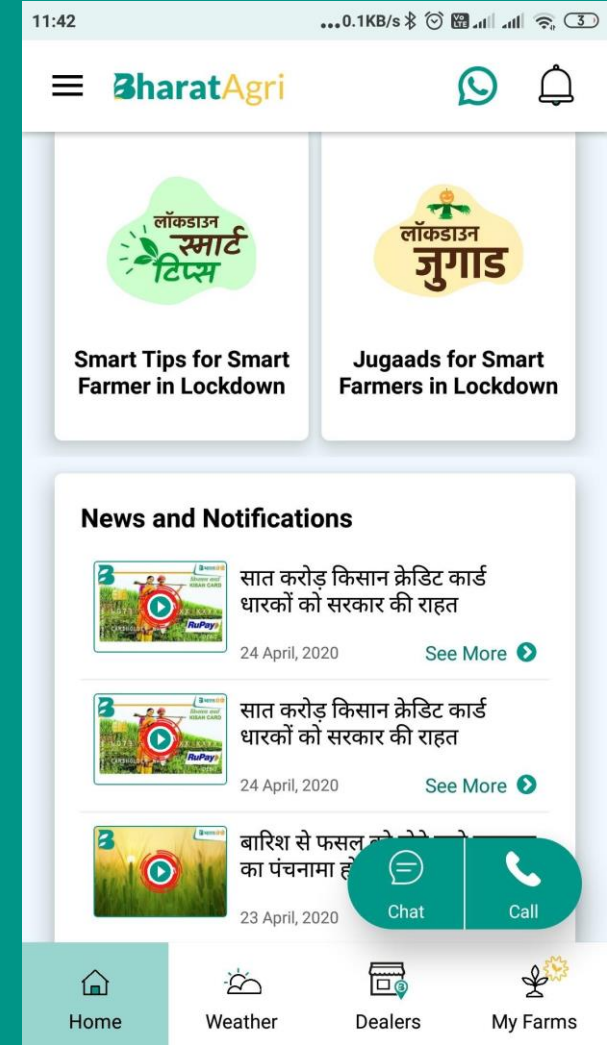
11:42 ...0.1KB/s 3

BharatAgri

लॉकडाउन स्मार्ट टिप्स

Smart Tips for Smart Farmer in Lockdown

लॉकडाउन जुगाड

Jugaads for Smart Farmers in Lockdown

News and Notifications

सात करोड़ किसान क्रेडिट कार्ड धारकों को सरकार की राहत

24 April, 2020 See More

सात करोड़ किसान क्रेडिट कार्ड धारकों को सरकार की राहत

24 April, 2020 See More

बारिश से फसल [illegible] का पंचनामा हो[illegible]

23 April, 2020

Chat Call

Home Weather Dealers My Farms